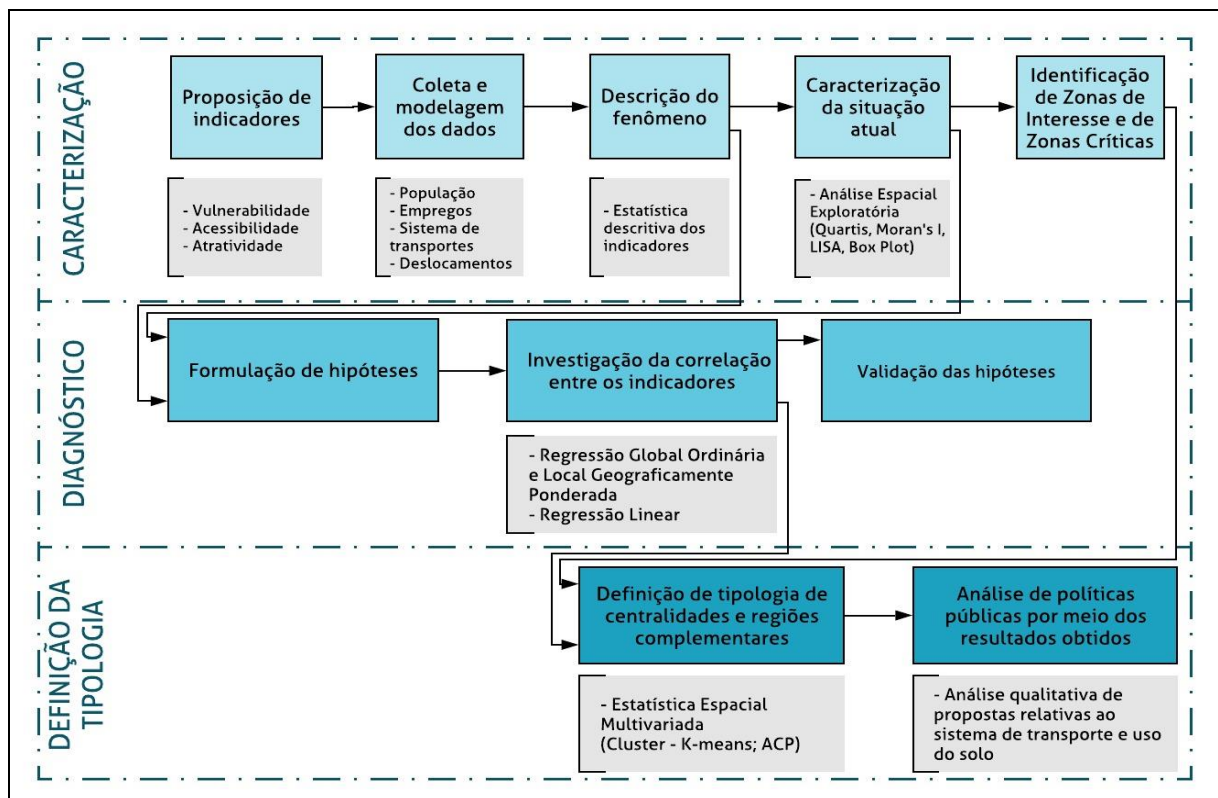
CARACTERIZAÇÃO

Proposição de indicadores

Coleta e modelagem dos dados

Descrição do fenômeno

Caracterização da situação atual

Identificação de Zonas de Interesse e de Zonas Críticas

- Vulnerabilidade
- Acessibilidade
- Atratividade

- População
- Empregos
- Sistema de transportes
- Deslocamentos

- Estatística descritiva dos indicadores

- Análise Espacial Exploratória (Quartis, Moran's I, LISA, Box Plot)

DIAGNÓSTICO

Formulação de hipóteses

Investigação da correlação entre os indicadores

Validação das hipóteses

- Regressão Global Ordinária e Local Geograficamente Ponderada
- Regressão Linear

DEFINIÇÃO DA TIPOLOGIA

Definição de tipologia de centralidades e regiões complementares

Análise de políticas públicas por meio dos resultados obtidos

- Estatística Espacial Multivariada (Cluster - K-means; ACP)

- Análise qualitativa de propostas relativas ao sistema de transporte e uso do solo